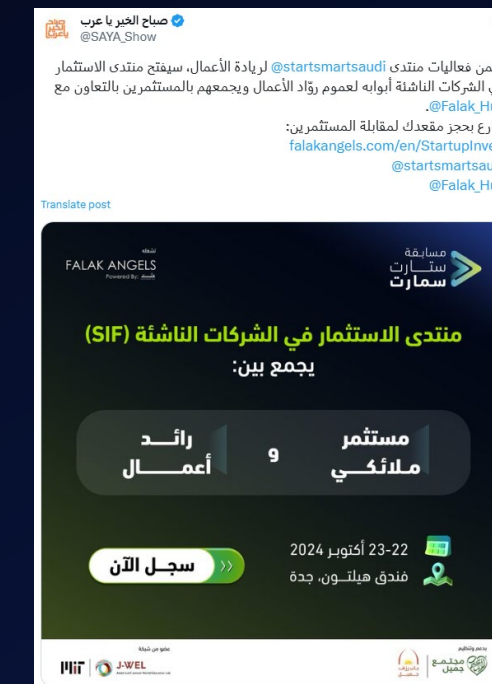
صباح الخير يا عرب
@SAYA_Show

ضمن فعاليات منتدى @startsmartsaudi لريادة الأعمال، سيفتح منتدى الاستثمار في الشركات الناشئة أبوابه لعموم روّاد الأعمال ويجمعهم بالمستثمرين بالتعاون مع @Falak_Hu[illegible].

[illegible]رع بحجز مقعدك لمقابلة المستثمرين:
falakangels.com/en/StartupInve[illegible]

@startsmartsau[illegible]
@Falak_Hu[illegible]

Translate post

FALAK ANGELS
Powered By: فلك

مسابقة ستارت سمارت

منتدى الاستثمار في الشركات الناشئة (SIF)
يجمع بين:

مستثمر ملائكي
و
رائد أعمال

22-23 أكتوبر 2024
فندق هيلتون، جدة

سجل الآن

بدعم وتنظيم
مجتمع جميل

عضو من شبكة
J-WEL
MIT